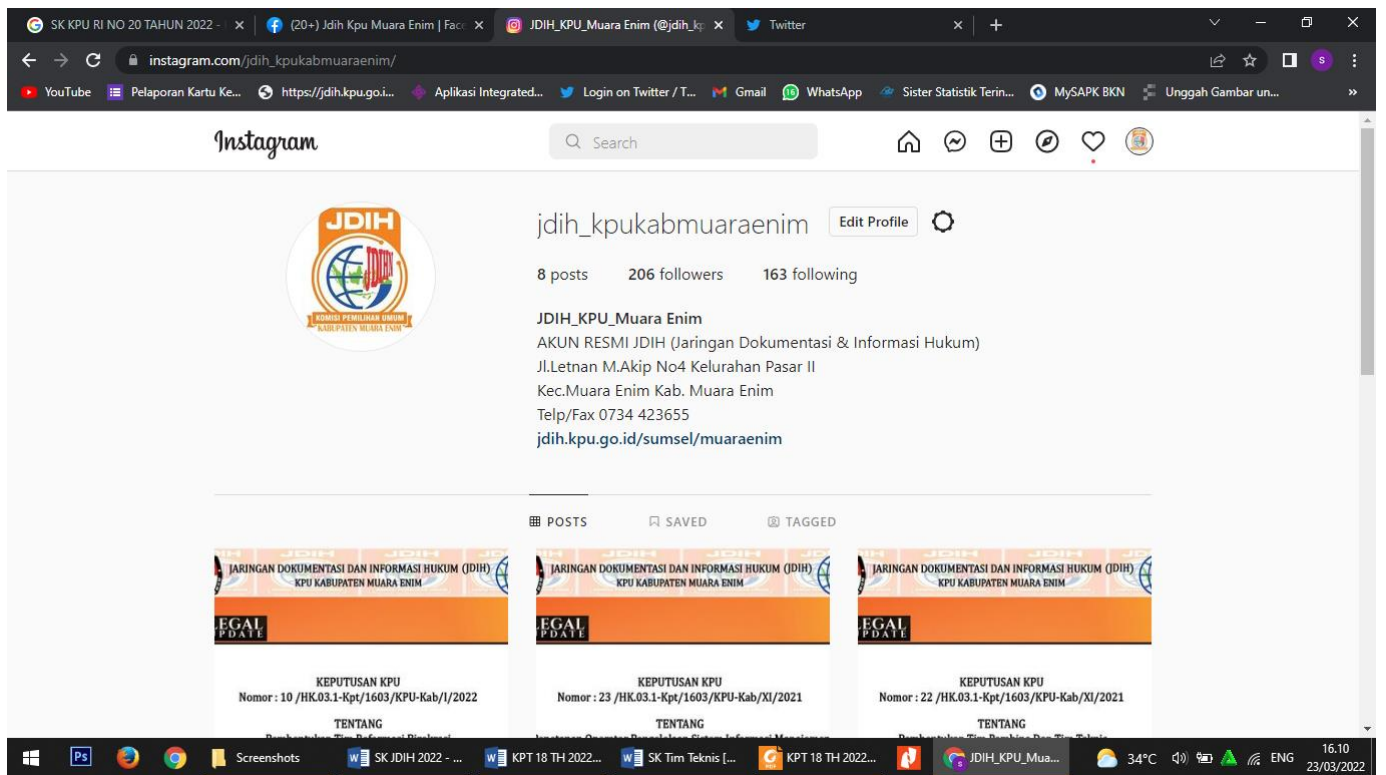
SK KPU RI NO 20 TAHUN 2022 - | ×
(20+) Jdih Kpu Muara Enim | Face ×
JDIH_KPU_Muara Enim (@jdih_kp ×
Twitter ×
+

instagram.com/jdih_kpukabmuaraenim/

YouTube
Pelaporan Kartu Ke...
https://jdih.kpu.go.i...
Aplikasi Integrated...
Login on Twitter / T...
Gmail
16 WhatsApp
Sister Statistik Terin...
MySAPK BKN
Unggah Gambar un...
»

Instagram
Search

JDIH
JDIH
KOMISI PEMILIHAN UMUM
KABUPATEN MUARA ENIM

jdih_kpukabmuaraenim
Edit Profile

8 posts 206 followers 163 following

JDIH_KPU_Muara Enim
AKUN RESMI JDIH (Jaringan Dokumentasi & Informasi Hukum)
Jl.Letnan M.Akip No4 Kelurahan Pasar II
Kec.Muara Enim Kab. Muara Enim
Telp/Fax 0734 423655
jdih.kpu.go.id/sumsel/muaraenim

POSTS
SAVED
TAGGED

JDIH
JARINGAN DOKUMENTASI DAN INFORMASI HUKUM (JDIH)
KPU KABUPATEN MUARA ENIM
EGAL
PDATE
KEPUTUSAN KPU
Nomor : 10 /HK.03.1-Kpt/1603/KPU-Kab/I/2022
TENTANG
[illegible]

JDIH
JARINGAN DOKUMENTASI DAN INFORMASI HUKUM (JDIH)
KPU KABUPATEN MUARA ENIM
EGAL
PDATE
KEPUTUSAN KPU
Nomor : 23 /HK.03.1-Kpt/1603/KPU-Kab/XI/2021
TENTANG
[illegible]

JDIH
JARINGAN DOKUMENTASI DAN INFORMASI HUKUM (JDIH)
KPU KABUPATEN MUARA ENIM
EGAL
PDATE
KEPUTUSAN KPU
Nomor : 22 /HK.03.1-Kpt/1603/KPU-Kab/XI/2021
TENTANG
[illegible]

Ps
Screenshots
SK JDIH 2022 - ...
KPT 18 TH 2022...
SK Tim Teknis [...
KPT 18 TH 2022...
JDIH_KPU_Mua...
34°C
ENG
16.10
23/03/2022